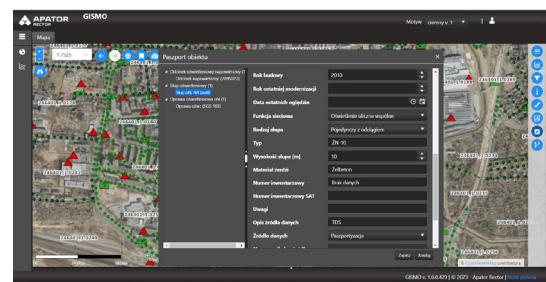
APATOR RECTOR GISMO

Motyw ciemny v. 1

Mapa

1:7525

Paszport obiektu

Odcinek oświetleniowy napowietrzny (1)
Odcinek napowietrzny (2390/213)
Słup oświetleniowy (1)
Słup oświ. NR (brak)
Oprawa oświetleniowa stała (1)
Oprawa oświe. (SOI 100)

Rok budowy | 2010
Rok ostatniej modernizacji |
Data ostatnich oględzin |
Funkcja sieciowa | Oświetlenie uliczne wspólne
Rodzaj słupa | Pojedynczy z odciągiem
Typ | ŻN-10
Wysokość słupa [m] | 10
Materiał żerdzi | Żelbeton
Numer inwentarzowy | Brak danych
Numer inwentarzowy SAT |
Uwagi |
Opis źródła danych | TDS
Źródło danych | Paszportyzacja

Zapisz Anuluj

246461_0_2174

2390/213

© OpenStreetMap contributors

GISMO v. 1.0.0.429 | © 2023 - Apator Rector | Nota prawna